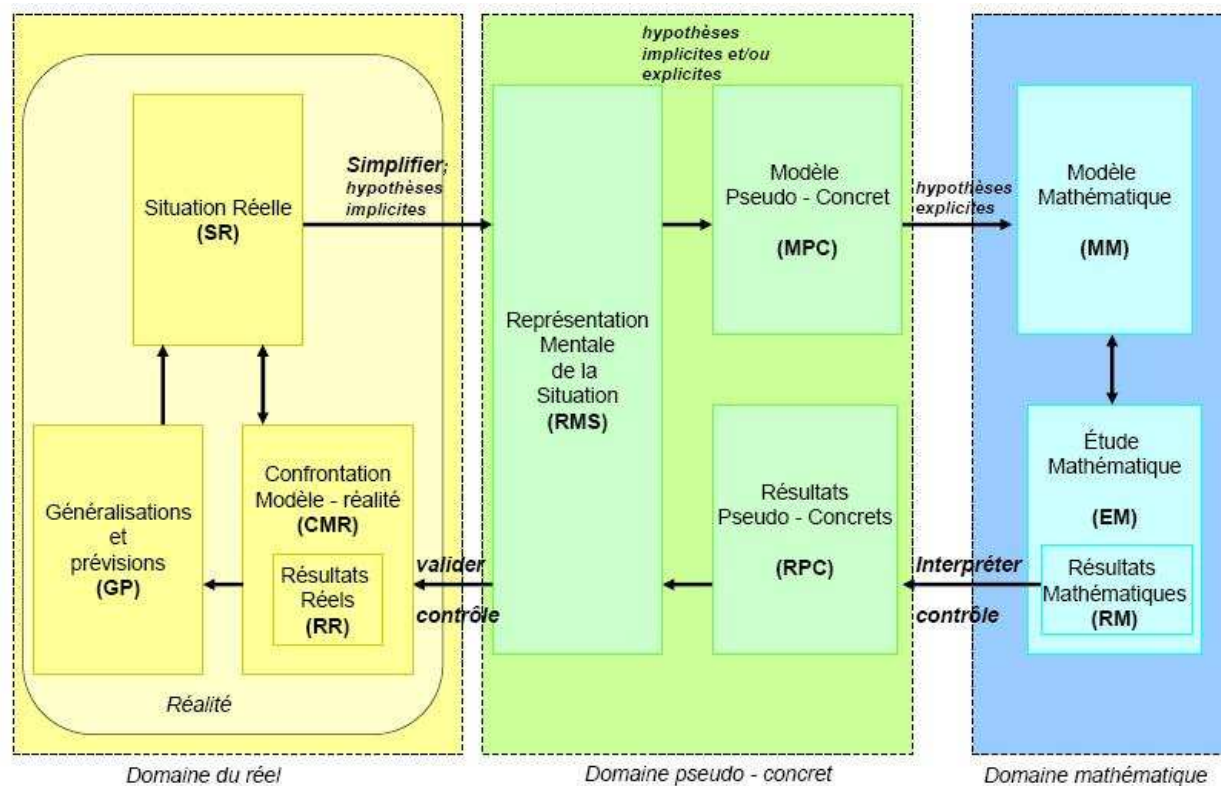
hypothèses implicites et/ou explicites

Situation Réelle
(SR)

Simplifier;
hypothèses implicites

Représentation Mentale de la Situation
(RMS)

Modèle Pseudo - Concret

(MPC)

hypothèses explicites

Modèle Mathématique

(MM)

Généralisations et prévisions
(GP)

Confrontation Modèle - réalité
(CMR)

Résultats Réels
(RR)

valider

contrôle

Résultats Pseudo - Concrets

(RPC)

Interpréter

contrôle

Étude Mathématique

(EM)

Résultats Mathématiques
(RM)

Réalité

Domaine du réel

Domaine pseudo - concret

Domaine mathématique